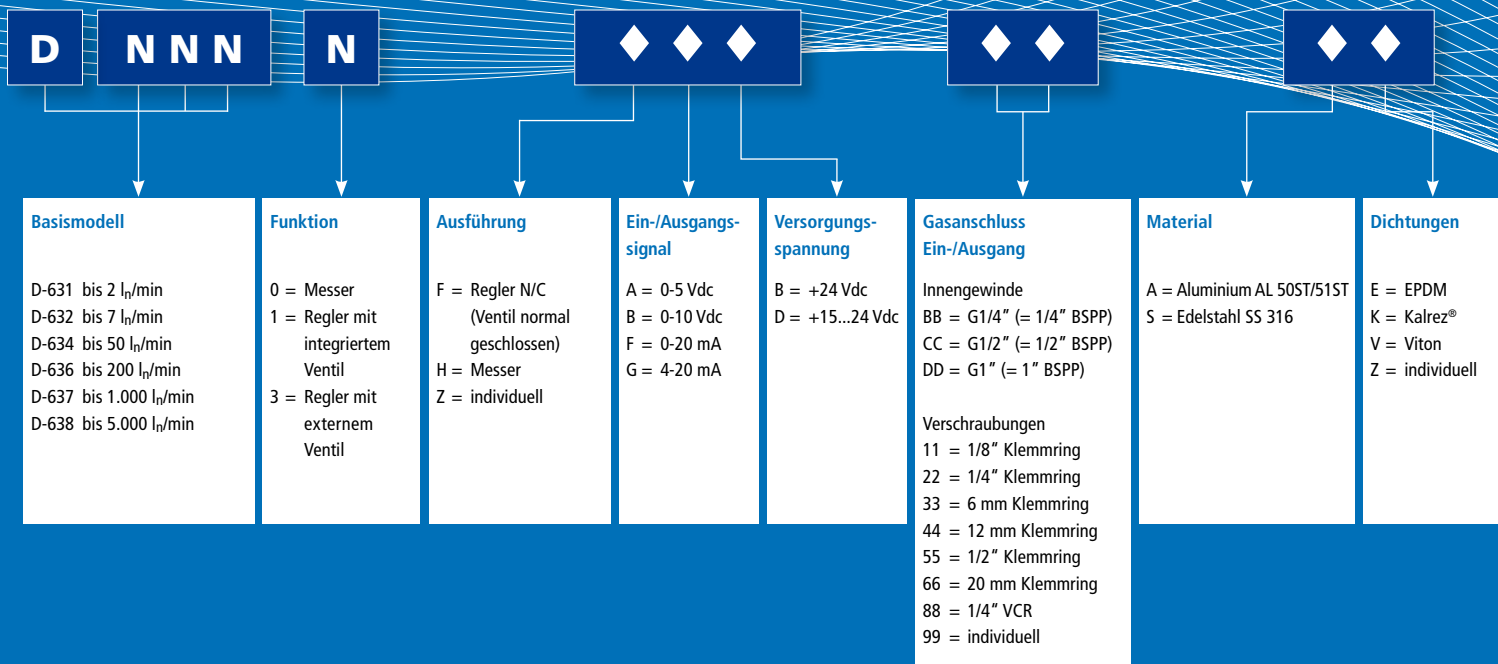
D NNN N ◆◆◆ ◆◆ ◆◆

Basismodell

D-631 bis 2 $l_n$/min
D-632 bis 7 $l_n$/min
D-634 bis 50 $l_n$/min
D-636 bis 200 $l_n$/min
D-637 bis 1.000 $l_n$/min
D-638 bis 5.000 $l_n$/min

Funktion

0 = Messer
1 = Regler mit integriertem Ventil
3 = Regler mit externem Ventil

Ausführung

F = Regler N/C (Ventil normal geschlossen)
H = Messer
Z = individuell

Ein-/Ausgangssignal

A = 0-5 Vdc
B = 0-10 Vdc
F = 0-20 mA
G = 4-20 mA

Versorgungsspannung

B = +24 Vdc
D = +15...24 Vdc

Gasanschluss Ein-/Ausgang

Innengewinde
BB = G1/4″ (= 1/4″ BSPP)
CC = G1/2″ (= 1/2″ BSPP)
DD = G1″ (= 1″ BSPP)

Verschraubungen
11 = 1/8″ Klemmring
22 = 1/4″ Klemmring
33 = 6 mm Klemmring
44 = 12 mm Klemmring
55 = 1/2″ Klemmring
66 = 20 mm Klemmring
88 = 1/4″ VCR
99 = individuell

Material

A = Aluminium AL 50ST/51ST
S = Edelstahl SS 316

Dichtungen

E = EPDM
K = Kalrez®
V = Viton
Z = individuell